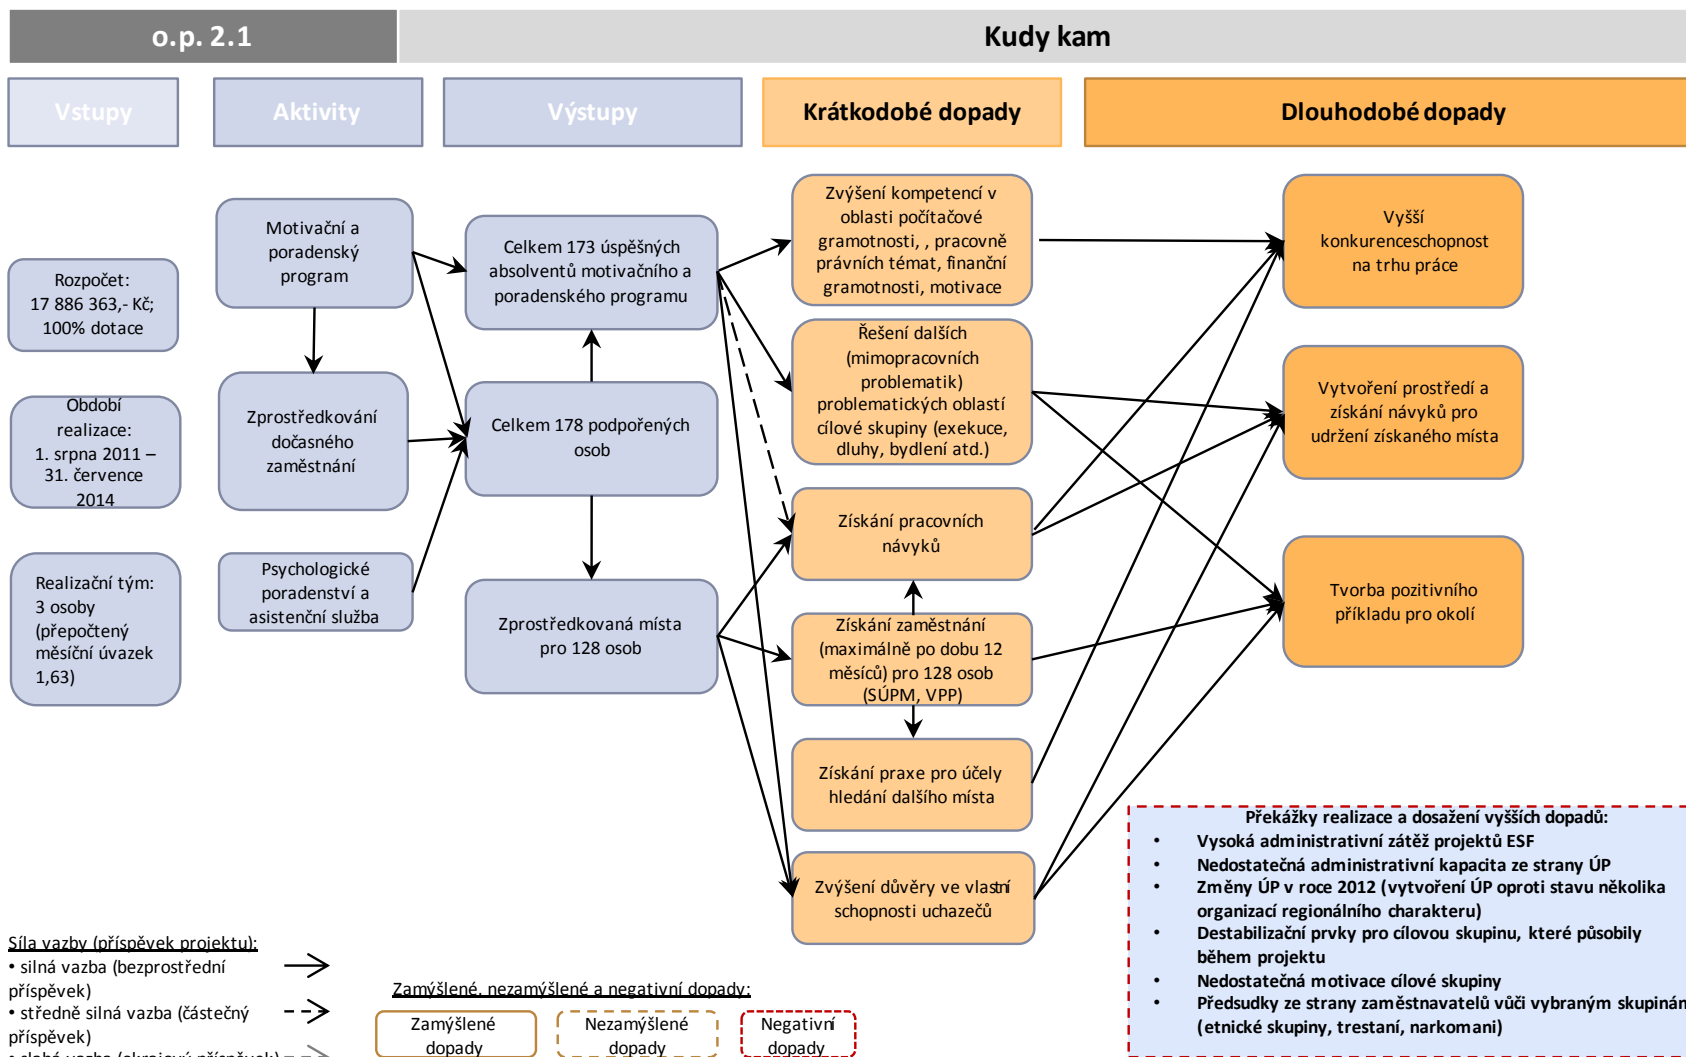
o.p. 2.1

Kudy kam

Vstupy

Aktivity

Výstupy

Krátkodobé dopady

Dlouhodobé dopady

Rozpočet: 17 886 363,- Kč; 100% dotace

Období realizace: 1. srpna 2011 – 31. července 2014

Realizační tým: 3 osoby (přepočtený měsíční úvazek 1,63)

Motivační a poradenský program

Zprostředkování dočasného zaměstnání

Psychologické poradenství a asistenční služba

Celkem 173 úspěšných absolventů motivačního a poradenského programu

Celkem 178 podpořených osob

Zprostředkovaná místa pro 128 osob

Zvýšení kompetencí v oblasti počítačové gramotnosti, , pracovně právních témat, finanční gramotnosti, motivace

Řešení dalších (mimopracovních problematik) problematických oblastí cílové skupiny (exekuce, dluhy, bydlení atd.)

Získání pracovních návyků

Získání zaměstnání (maximálně po dobu 12 měsíců) pro 128 osob (SÚPM, VPP)

Získání praxe pro účely hledání dalšího místa

Zvýšení důvěry ve vlastní schopnosti uchazečů

Vyšší konkurenceschopnost na trhu práce

Vytvoření prostředí a získání návyků pro udržení získaného místa

Tvorba pozitivního příkladu pro okolí

Překážky realizace a dosažení vyšších dopadů:
• Vysoká administrativní zátěž projektů ESF
• Nedostatečná administrativní kapacita ze strany ÚP
• Změny ÚP v roce 2012 (vytvoření ÚP oproti stavu několika organizací regionálního charakteru)
• Destabilizační prvky pro cílovou skupinu, které působily během projektu
• Nedostatečná motivace cílové skupiny
• Předsudky ze strany zaměstnavatelů vůči vybraným skupinám (etnické skupiny, trestaní, narkomani)

Síla vazby (příspěvek projektu):
• silná vazba (bezprostřední příspěvek)
• středně silná vazba (částečný příspěvek)
• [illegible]

Zamýšlené, nezamýšlené a negativní dopady:
Zamýšlené dopady
Nezamýšlené dopady
Negativní dopady